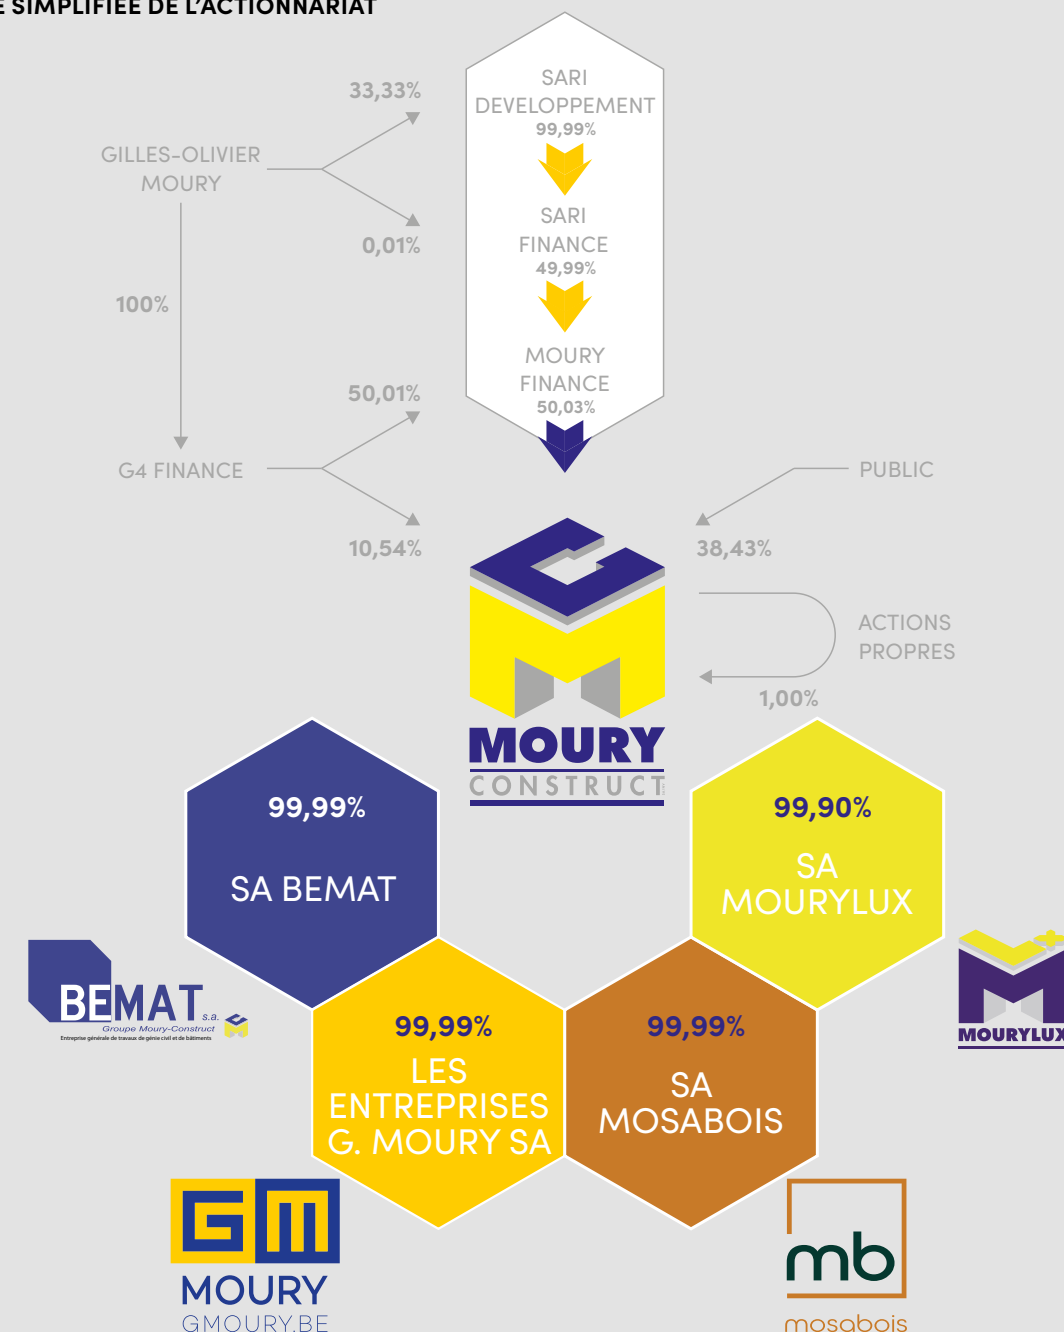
E SIMPLIFIÉE DE L'ACTIONNARIAT

33,33%

GILLES-OLIVIER MOURY

0,01%

100%

SARI DEVELOPPEMENT
99,99%

SARI FINANCE
49,99%

MOURY FINANCE
50,03%

50,01%

G4 FINANCE

10,54%

PUBLIC

38,43%

ACTIONS PROPRES

1,00%

MOURY
CONSTRUCT

99,99%
SA BEMAT

99,90%
SA MOURYLUX

BEMAT s.a.
Groupe Moury-Construct
Entreprise générale de travaux de génie civil et de bâtiments

99,99%
LES ENTREPRISES G. MOURY SA

99,99%
SA MOSABOIS

MOURYLUX

GM
MOURY
GMOURY.BE

mb
mosabois